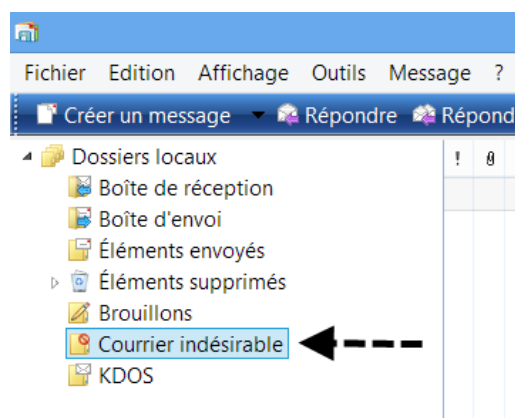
Fichier Edition Affichage Outils Message ?

Créer un message Répondre Répond

Dossiers locaux
Boîte de réception
Boîte d'envoi
Éléments envoyés
Éléments supprimés
Brouillons
Courrier indésirable
KDOS

!